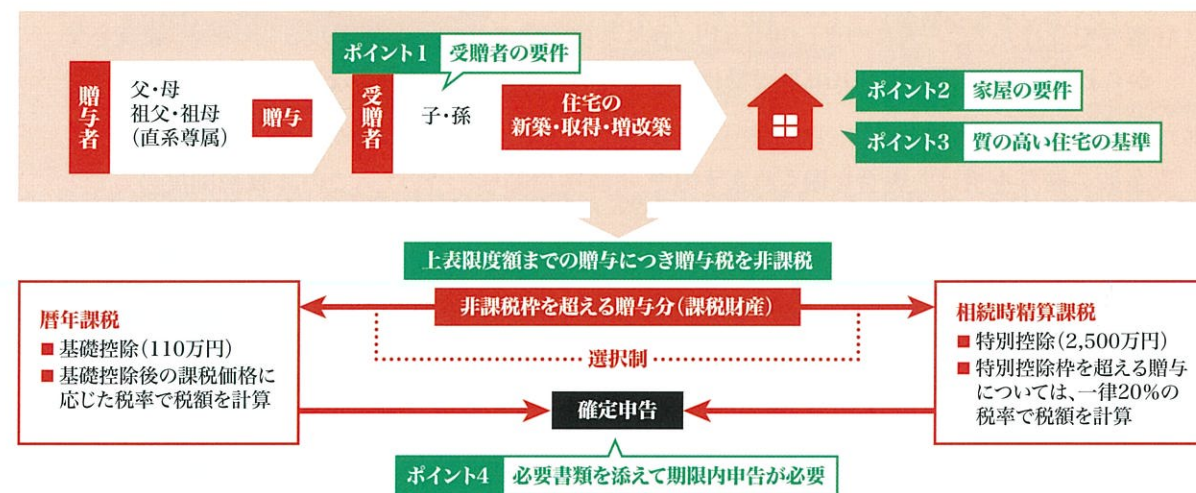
贈与者

父・母
祖父・祖母
(直系尊属)

贈与

ポイント1 受贈者の要件

受贈者

子・孫

住宅の
新築・取得・増改築

ポイント2 家屋の要件

ポイント3 質の高い住宅の基準

上表限度額までの贈与につき贈与税を非課税

暦年課税
■ 基礎控除(110万円)
■ 基礎控除後の課税価格に応じた税率で税額を計算

非課税枠を超える贈与分(課税財産)

選択制

相続時精算課税
■ 特別控除(2,500万円)
■ 特別控除枠を超える贈与については、一律20%の税率で税額を計算

確定申告

ポイント4 必要書類を添えて期限内申告が必要